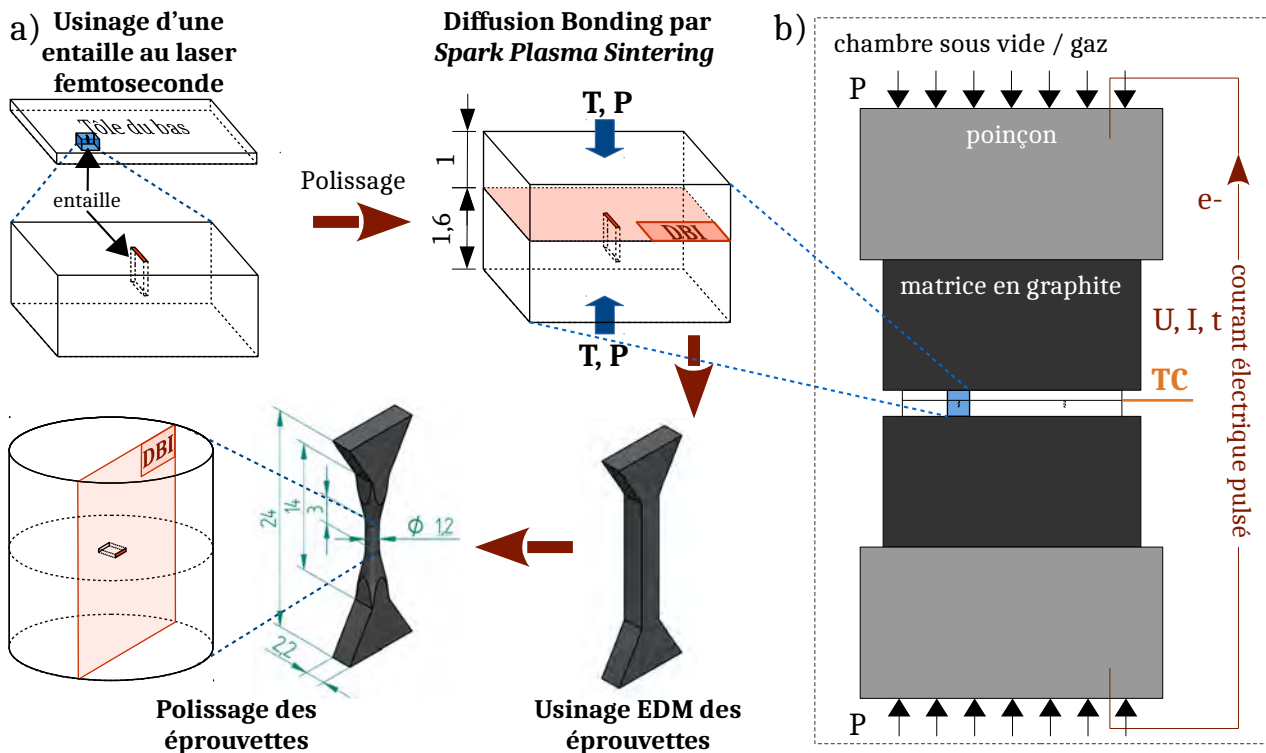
a) Usinage d'une entaille au laser femtoseconde

Tôle du bas

entaille

Polissage

Diffusion Bonding par *Spark Plasma Sintering*

T, P

1

1,6

DBI

T, P

DBI

24

14

3

$\phi$ 1,2

2,2

Polissage des éprouvettes

Usinage EDM des éprouvettes

b)

chambre sous vide / gaz

P

poinçon

e-

matrice en graphite

U, I, t

TC

courant électrique pulsé

P